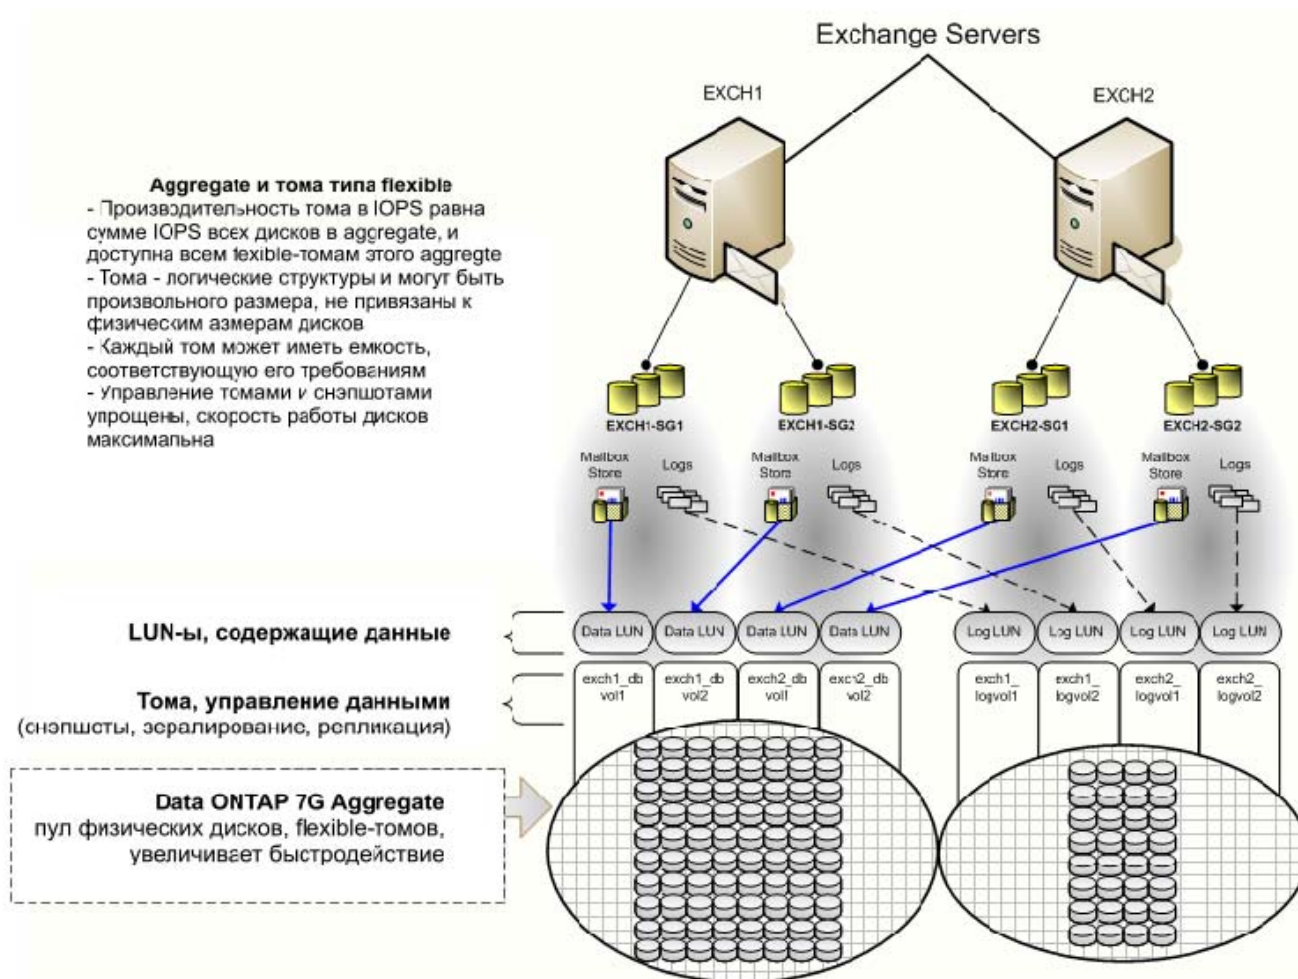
Exchange Servers

EXCH1

EXCH2

Aggregate и тома типа flexible
- Производительность тома в IOPS равна сумме IOPS всех дисков в aggregate, и доступна всем fexible-томам этого aggregte
- Тома - логические структуры и могут быть произвольного размера, не привязаны к физическим азмерам дисков
- Каждый том может иметь емкость, соответствующую его требованиям
- Управление томами и снэпшотами упрощены, скорость работы дисков максимальна

EXCH1-SG1

EXCH1-SG2

EXCH2-SG1

EXCH2-SG2

Mailbox Store

Logs

Mailbox Store

Logs

Mailbox Store

Logs

Mailbox Store

Logs

LUN-ы, содержащие данные

Data LUN

Data LUN

Data LUN

Data LUN

Log LUN

Log LUN

Log LUN

Log LUN

Тома, управление данными
(снэпшоты, зералирование, репликация)

exch1_db vol1

exch1_db vol2

exch2_db vol1

exch2_db vol2

exch1_ logvol1

exch1_ logvol2

exch2_ logvol1

exch2_ logvol2

Data ONTAP 7G Aggregate
пул физических дисков, flexible-томов, увеличивает быстродействие